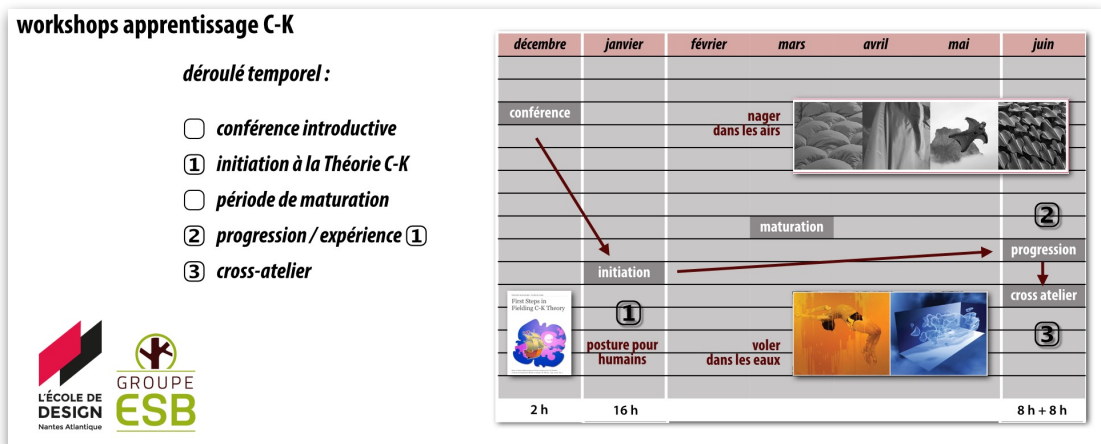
workshops apprentissage C-K

déroulé temporel :

▢ conférence introductive
① initiation à la Théorie C-K
▢ période de maturation
② progression / expérience ①
③ cross-atelier

L'ÉCOLE DE DESIGN Nantes Atlantique

GROUPE ESB

| décembre | janvier | février | mars | avril | mai | juin |
|---|---|---|---|---|---|---|

conférence

nager dans les airs

maturation

②

progression

initiation

cross atelier

First Steps in Fiddling C-K Theory

①

posture pour humains

voler dans les eaux

③

2 h

16 h

8 h + 8 h